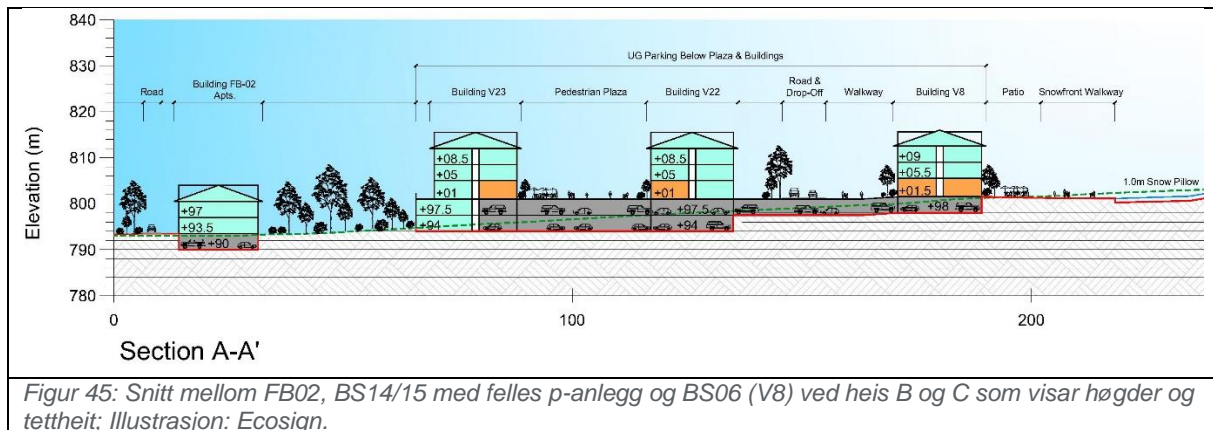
840
830
820
810
800
790
780
Elevation (m)

UG Parking Below Plaza & Buildings

Road
Building FB-02 Apts.
Building V23
Pedestrian Plaza
Building V22
Road & Drop-Off
Walkway
Building V8
Patio
Snowfront Walkway

+97
+93.5
+90

+08.5
+05
+01
+97.5
+94

+08.5
+05
+01
+97.5
+94

+09
+05.5
+01.5
+98

1.0m Snow Pillow

0
100
200

Section A-A'

Figur 45: Snitt mellom FB02, BS14/15 med felles p-anlegg og BS06 (V8) ved heis B og C som visar høgder og tettheit; Illustrasjon: Ecosign.